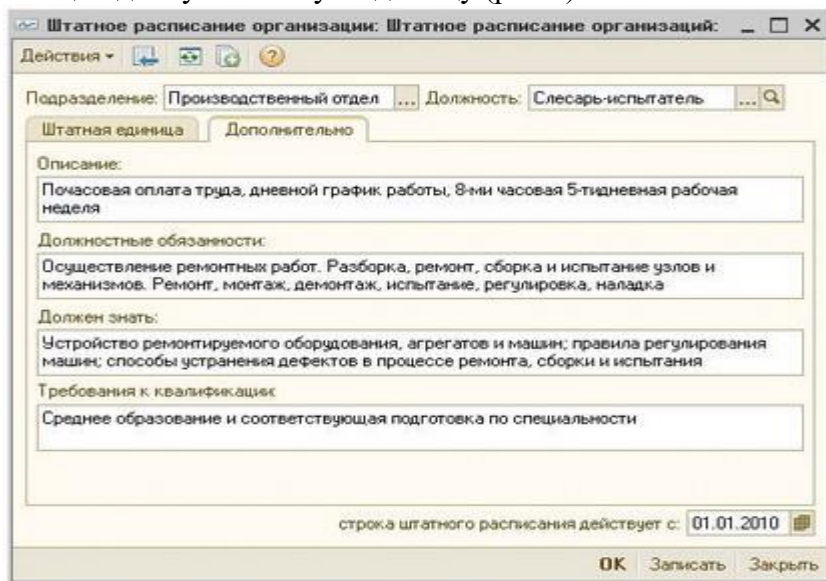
Штатное расписание организации: Штатное расписание организаций: _ □ ×

Действия ▾ ?

Подразделение: Производственный отдел ... Должность: Слесарь-испытатель ...

Штатная единица | Дополнительно

Описание:
Почасовая оплата труда, дневной график работы, 8-ми часовая 5-тидневная рабочая неделя

Должностные обязанности:
Осуществление ремонтных работ. Разборка, ремонт, сборка и испытание узлов и механизмов. Ремонт, монтаж, демонтаж, испытание, регулировка, наладка

Должен знать:
Устройство ремонтируемого оборудования, агрегатов и машин; правила регулирования машин; способы устранения дефектов в процессе ремонта, сборки и испытания

Требования к квалификации:
Среднее образование и соответствующая подготовка по специальности

строка штатного расписания действует с: 01.01.2010

OK Записать Закрыть